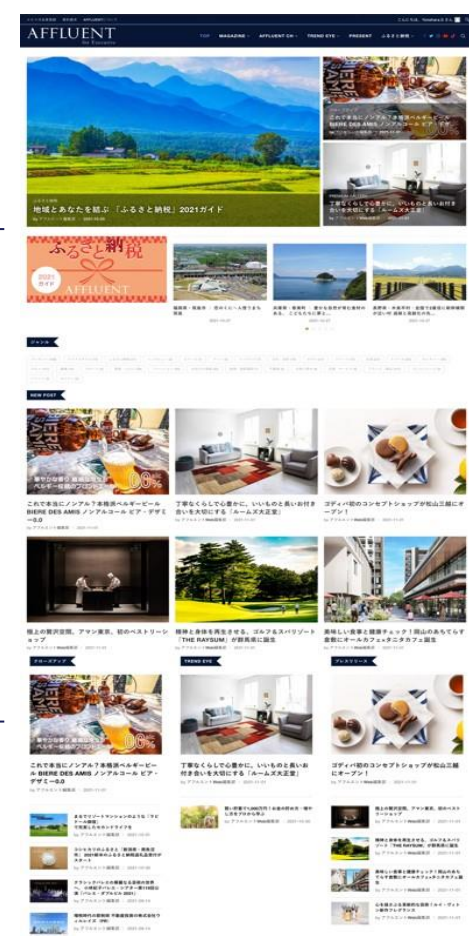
AFFLUENT

TOP　MAGAZINE　AFFLUENT CH　TREND EYE　PRESENT　ふるさと納税

地域とあなたを結ぶ「ふるさと納税」2021ガイド

これで本当にノンアル？本格派ベルギービール BIERE DES AMIS ノンアルコール ビア・デザミ

丁寧なくらしで心豊かに、いいものと長いお付き合いを大切にする「ルームズ大正堂」

ふるさと納税

2021 ガイド

AFFLUENT

NEW POST

これで本当にノンアル？本格派ベルギービール BIERE DES AMIS ノンアルコール ビア・デザミ 〜0.0

丁寧なくらしで心豊かに、いいものと長いお付き合いを大切にする「ルームズ大正堂」

ゴディバ初のコンセプトショップが松山三越にオープン！

極上の贅沢空間、アマン東京、初のペストリーショップ

精神と身体を再生させる、ゴルフ＆スパリゾート「THE RAYSUM」が群馬県に誕生

美味しい食事と健康チェック！岡山のあちらず倉敷にオールカフェテニカフェ誕生

クローズアップ

TREND EYE

プレスリリース

これで本当にノンアル？本格派ベルギービール BIERE DES AMIS ノンアルコール ビア・デザミ〜0.0

丁寧なくらしで心豊かに、いいものと長いお付き合いを大切にする「ルームズ大正堂」

ゴディバ初のコンセプトショップが松山三越にオープン！

極上の贅沢空間、アマン東京、初のペストリーショップ

精神と身体を再生させる、ゴルフ＆スパリゾート「THE RAYSUM」が群馬県に誕生

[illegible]